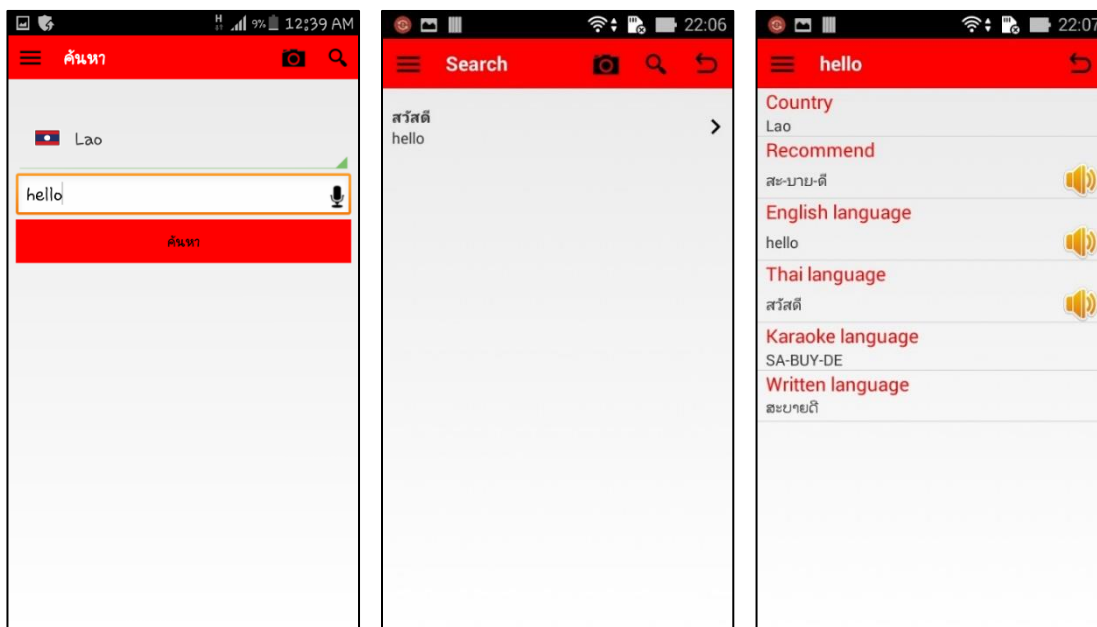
H 9% 12:39 AM

ค้นหา

Lao

hello

ค้นหา

22:06

Search

สวัสดี
hello

22:07

hello

Country
Lao

Recommend
สะ-บาย-ดี

English language
hello

Thai language
สวัสดี

Karaoke language
SA-BUY-DE

Written language
ສະບາຍດີ